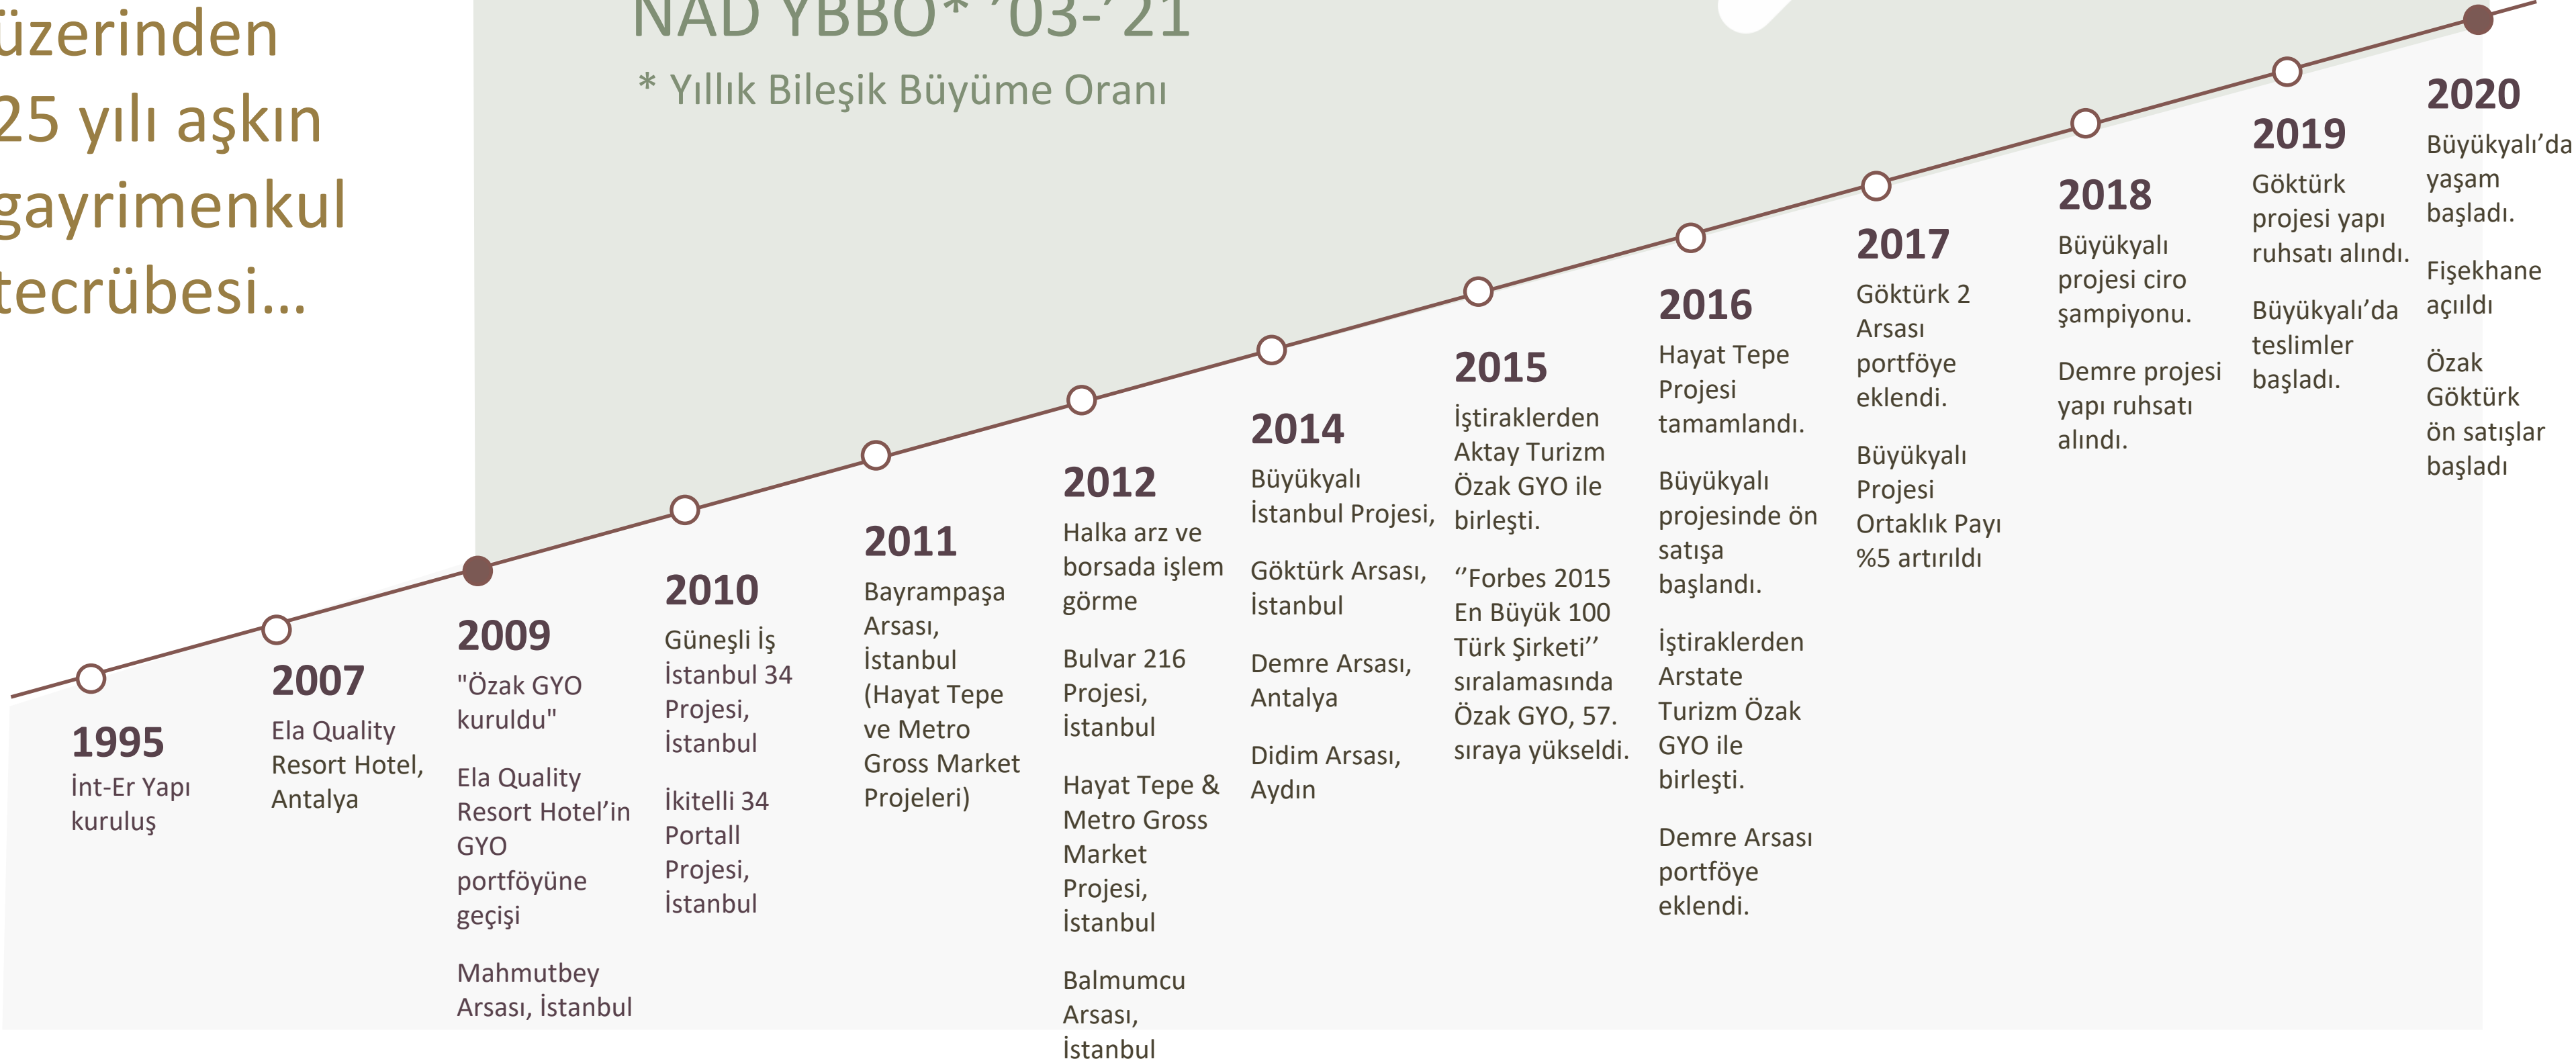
üzerinden 25 yılı aşkın gayrimenkul tecrübesi...

NAD YBBO* '03-'21

* Yıllık Bileşik Büyüme Oranı

1995
İnt-Er Yapı kuruluş

2007
Ela Quality Resort Hotel, Antalya

2009
"Özak GYO kuruldu"

Ela Quality Resort Hotel'in GYO portföyüne geçişi

Mahmutbey Arsası, İstanbul

2010
Güneşli İş İstanbul 34 Projesi, İstanbul

İkitelli 34 Portall Projesi, İstanbul

2011
Bayrampaşa Arsası, İstanbul (Hayat Tepe ve Metro Gross Market Projeleri)

2012
Halka arz ve borsada işlem görme

Bulvar 216 Projesi, İstanbul

Hayat Tepe & Metro Gross Market Projesi, İstanbul

Balmumcu Arsası, İstanbul

2014
Büyükyalı İstanbul Projesi,

Göktürk Arsası, İstanbul

Demre Arsası, Antalya

Didim Arsası, Aydın

2015
İştiraklerden Aktay Turizm Özak GYO ile birleşti.

''Forbes 2015 En Büyük 100 Türk Şirketi'' sıralamasında Özak GYO, 57. sıraya yükseldi.

2016
Hayat Tepe Projesi tamamlandı.

Büyükyalı projesinde ön satışa başlandı.

İştiraklerden Arstate Turizm Özak GYO ile birleşti.

Demre Arsası portföye eklendi.

2017
Göktürk 2 Arsası portföye eklendi.

Büyükyalı Projesi Ortaklık Payı %5 artırıldı

2018
Büyükyalı projesi ciro şampiyonu.

Demre projesi yapı ruhsatı alındı.

2019
Göktürk projesi yapı ruhsatı alındı.

Büyükyalı'da teslimler başladı.

2020
Büyükyalı'da yaşam başladı.

Fişekhane açıldı

Özak Göktürk ön satışlar başladı